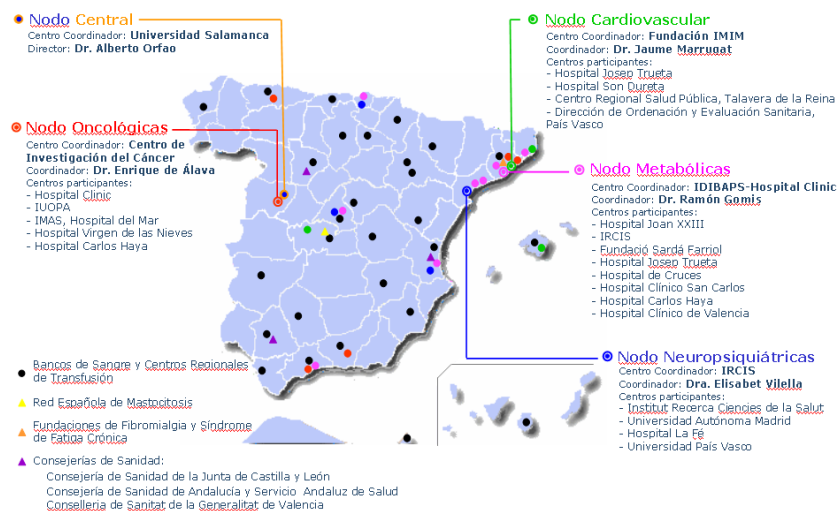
Nodo Central
Centro Coordinador: Universidad Salamanca
Director: Dr. Alberto Orfao

Nodo Cardiovascular
Centro Coordinador: Fundación IMIM
Coordinador: Dr. Jaume Marrugat
Centros participantes:
- Hospital Josep Trueta
- Hospital Son Dureta
- Centro Regional Salud Pública, Talavera de la Reina
- Dirección de Ordenación y Evaluación Sanitaria, País Vasco

Nodo Oncológicas
Centro Coordinador: Centro de Investigación del Cáncer
Coordinador: Dr. Enrique de Álava
Centros participantes:
- Hospital Clinic
- IUOPA
- IMAS, Hospital del Mar
- Hospital Virgen de las Nieves
- Hospital Carlos Haya

Nodo Metabólicas
Centro Coordinador: IDIBAPS-Hospital Clinic
Coordinador: Dr. Ramón Gomis
Centros participantes:
- Hospital Joan XXIII
- IRCIS
- Fundació Sardà Farriol
- Hospital Josep Trueta
- Hospital de Cruces
- Hospital Clínico San Carlos
- Hospital Carlos Haya
- Hospital Clínico de Valencia

Nodo Neuropsiquiátricas
Centro Coordinador: IRCIS
Coordinador: Dra. Elisabet Vilella
Centros participantes:
- Institut Recerca Ciencies de la Salut
- Universidad Autónoma Madrid
- Hospital La Fé
- Universidad País Vasco

Bancos de Sangre y Centros Regionales de Transfusión

Red Española de Mastocitosis

Fundaciones de Fibromialgia y Síndrome de Fatiga Crónica

Consejerías de Sanidad:
Consejería de Sanidad de la Junta de Castilla y León
Consejería de Sanidad de Andalucía y Servicio Andaluz de Salud
Conselleria de Sanitat de la Generalitat de Valencia